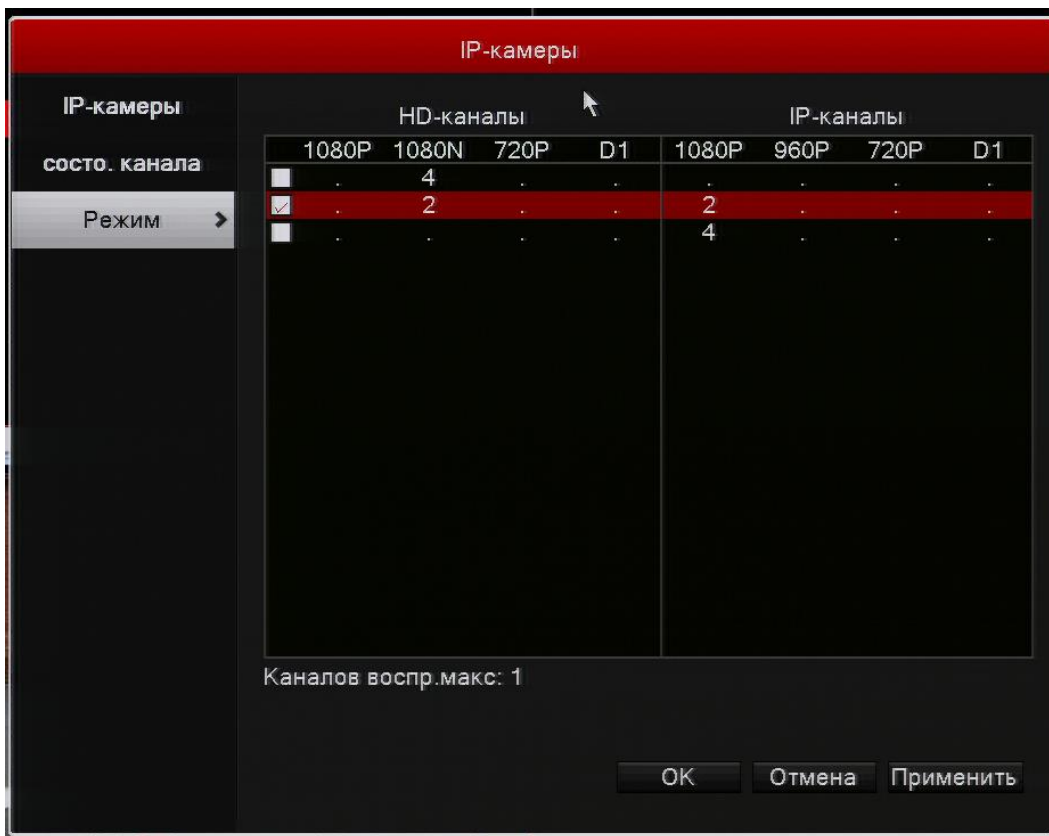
IP-камеры

IP-камеры

состо. канала

Режим >

HD-каналы

IP-каналы

| | 1080P | 1080N | 720P | D1 | 1080P | 960P | 720P | D1 |
|---|---|---|---|---|---|---|---|---|
| | . | 4 | . | . | . | . | . | . |
| | . | 2 | . | . | 2 | . | . | . |
| | . | . | . | . | 4 | . | . | . |

Каналов воспр.макс: 1

OK Отмена Применить